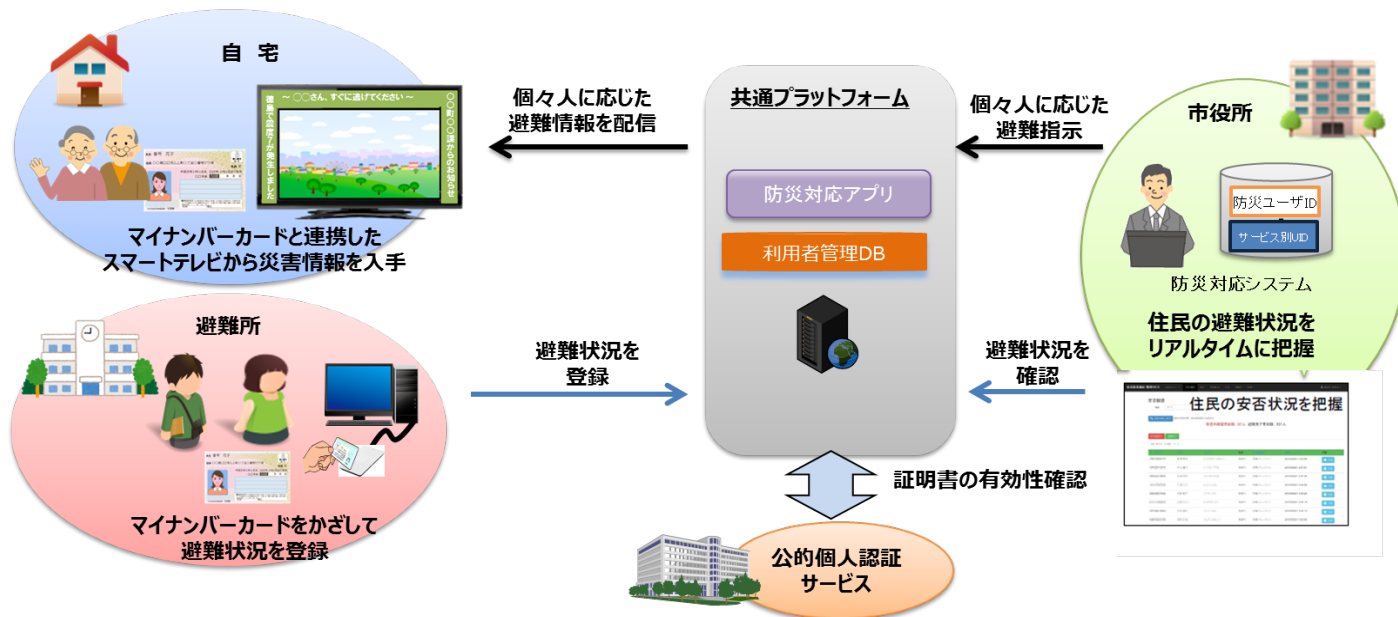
自宅

～ ○○さん、すぐに逃げてください ～

〇〇町〇〇課からのお知らせ

地震で災害が発生しました

マイナンバーカードと連携したスマートテレビから災害情報を入手

個々人に応じた避難情報を配信

共通プラットフォーム

防災対応アプリ

利用者管理DB

個々人に応じた避難指示

市役所

防災ユーザID

サービス別UID

防災対応システム

住民の避難状況をリアルタイムに把握

避難所

避難状況を登録

避難状況を確認

住民の安否状況を把握

マイナンバーカードをかざして避難状況を登録

証明書の有効性確認

公的個人認証サービス